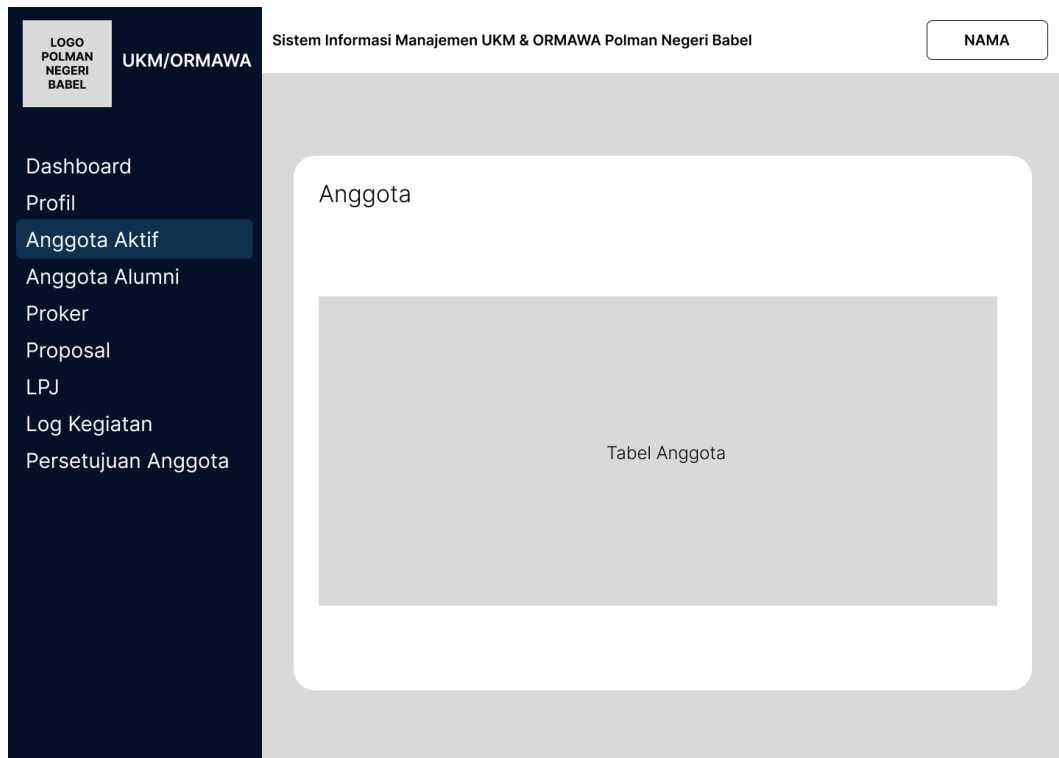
LOGO POLMAN NEGERI BABEL

UKM/ORMAWA

Sistem Informasi Manajemen UKM & ORMAWA Polman Negeri Babel

NAMA

Dashboard
Profil
Anggota Aktif
Anggota Alumni
Proker
Proposal
LPJ
Log Kegiatan
Persetujuan Anggota

Anggota

Tabel Anggota